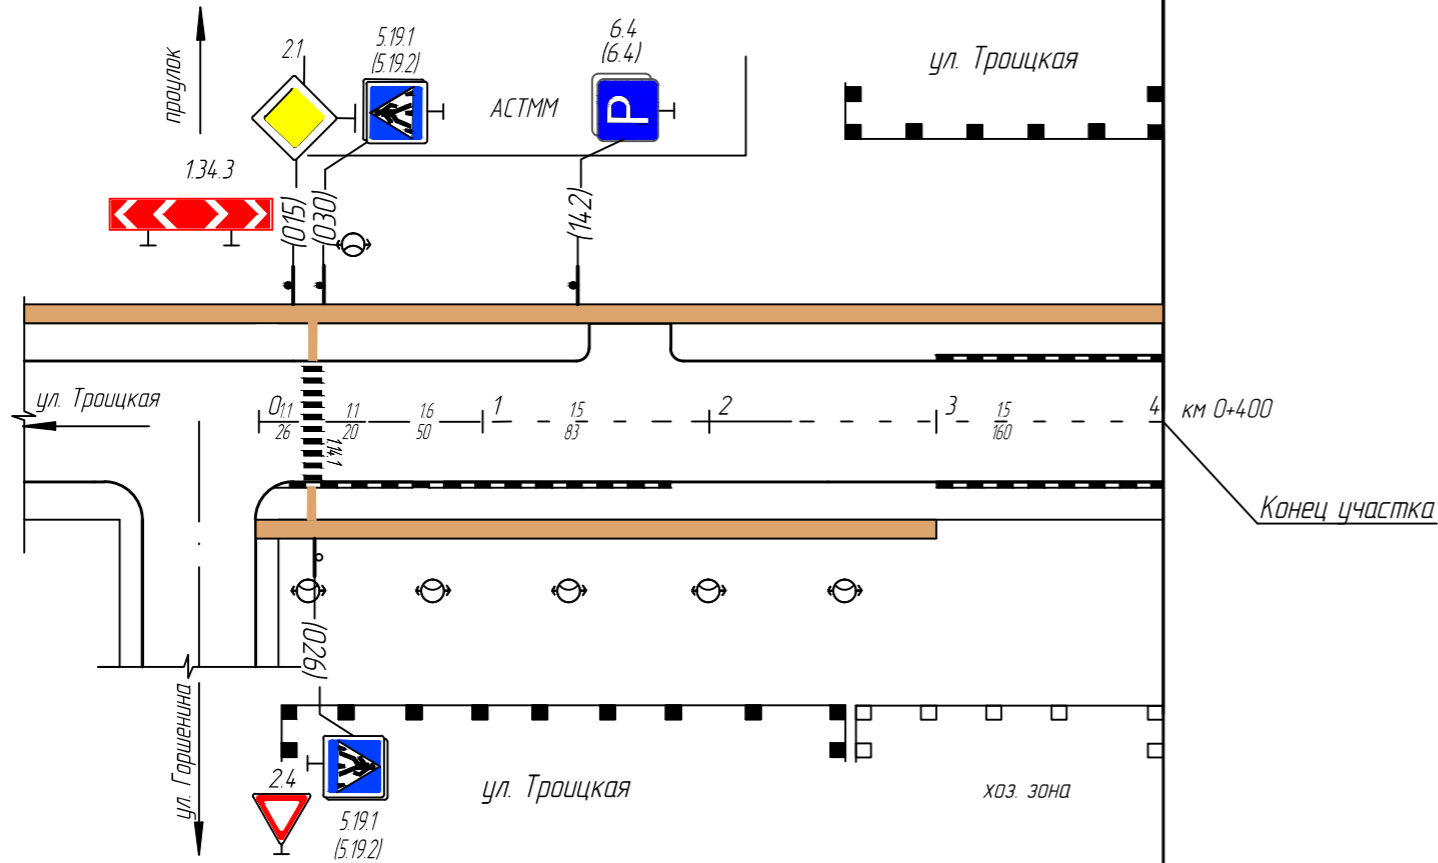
проулок

2.1

5.19.1
(5.19.2)

АСТММ

6.4
(6.4)

P

ул. Троицкая

1.34.3

(015)

(030)

(142)

ул. Троицкая

0 $\frac{11}{26}$

$\frac{11}{20}$

$\frac{16}{50}$

1

$\frac{15}{83}$

2

3

$\frac{15}{160}$

4

км 0+400

1.14.1

Конец участка

(026)

ул. Горшенина

2.4

5.19.1
(5.19.2)

ул. Троицкая

хоз. зона